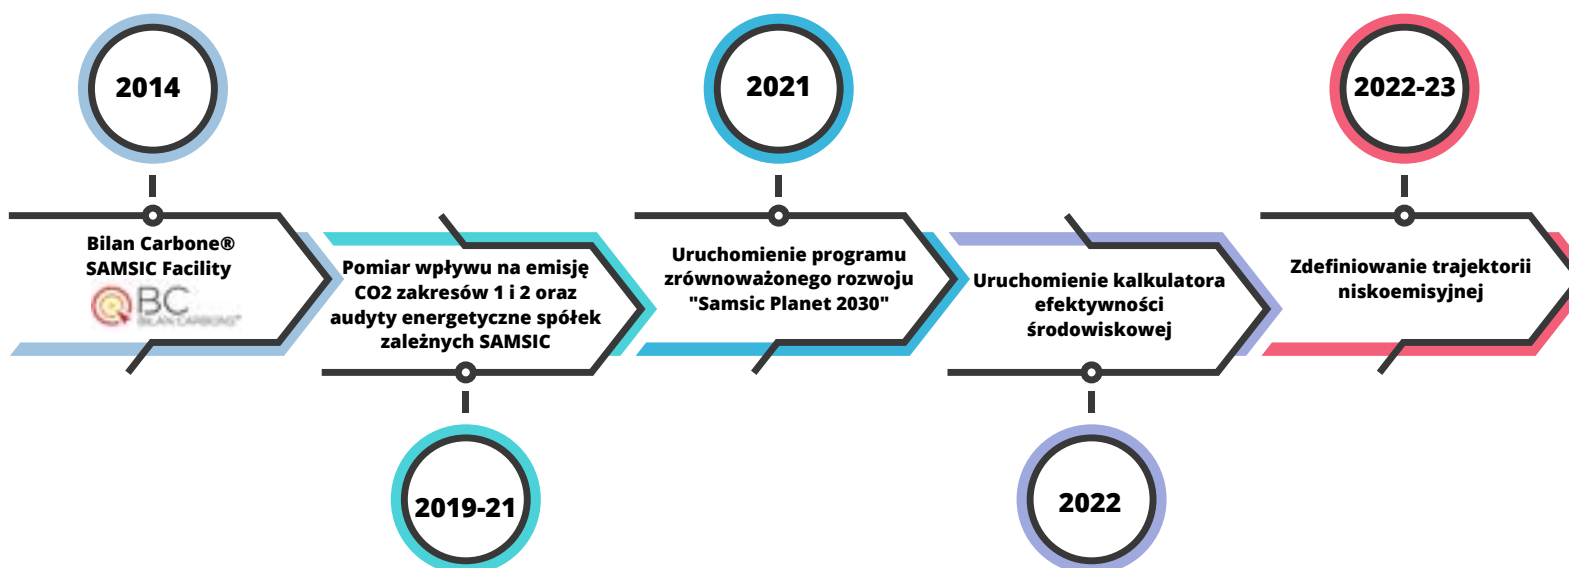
2014

Bilan Carbone® SAMSIC Facility

BC BILAN CARBONE

2019-21

Pomiar wpływu na emisję CO2 zakresów 1 i 2 oraz audyty energetyczne spółek zależnych SAMSIC

2021

Uruchomienie programu zrównoważonego rozwoju "Samsic Planet 2030"

2022

Uruchomienie kalkulatora efektywności środowiskowej

2022-23

Zdefiniowanie trajektorii niskoemisyjnej